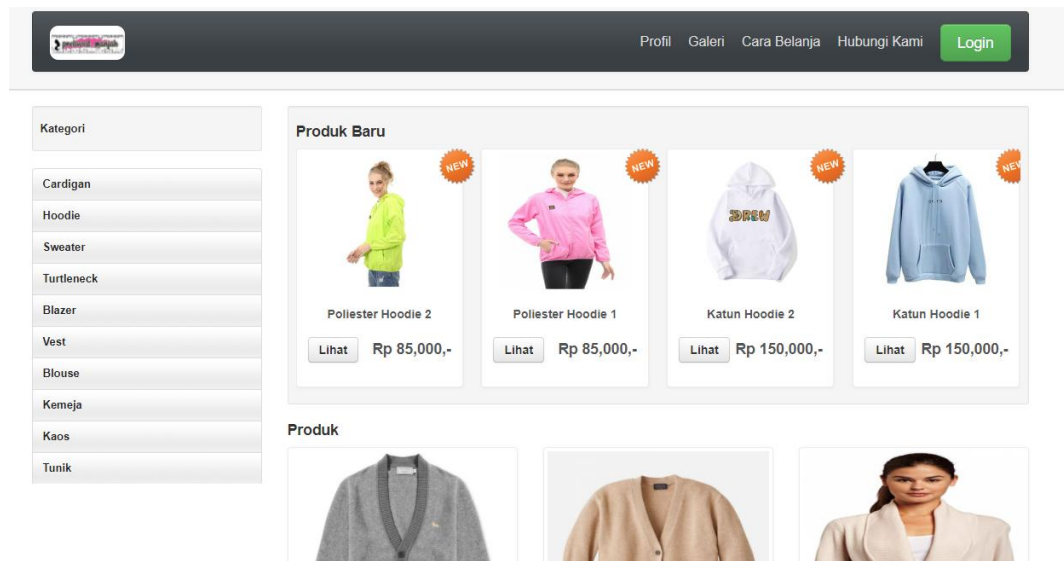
Profil Galeri Cara Belanja Hubungi Kami Login

Kategori

Cardigan
Hoodie
Sweater
Turtleneck
Blazer
Vest
Blouse
Kemeja
Kaos
Tunik

Produk Baru

NEW
Poliester Hoodie 2
Lihat Rp 85,000,-

NEW
Poliester Hoodie 1
Lihat Rp 85,000,-

NEW
Katun Hoodie 2
Lihat Rp 150,000,-

NEW
Katun Hoodie 1
Lihat Rp 150,000,-

Produk